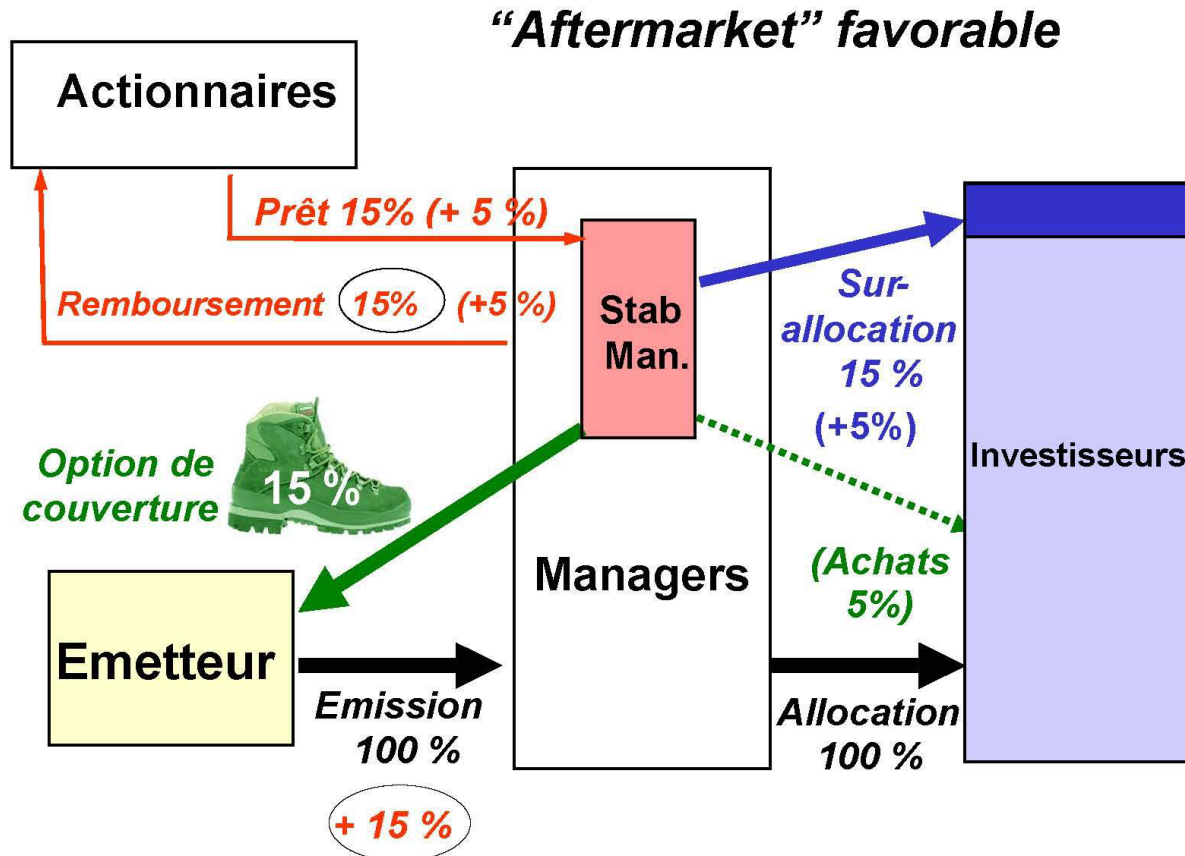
"Aftermarket" favorable

Actionnaires

Prêt 15% (+ 5 %)

Remboursement 15% (+5 %)

Stab Man.

Sur-allocation 15 % (+5%)

Investisseurs

Option de couverture

15 %

Managers

(Achats 5%)

Emetteur

Emission 100 %

+ 15 %

Allocation 100 %